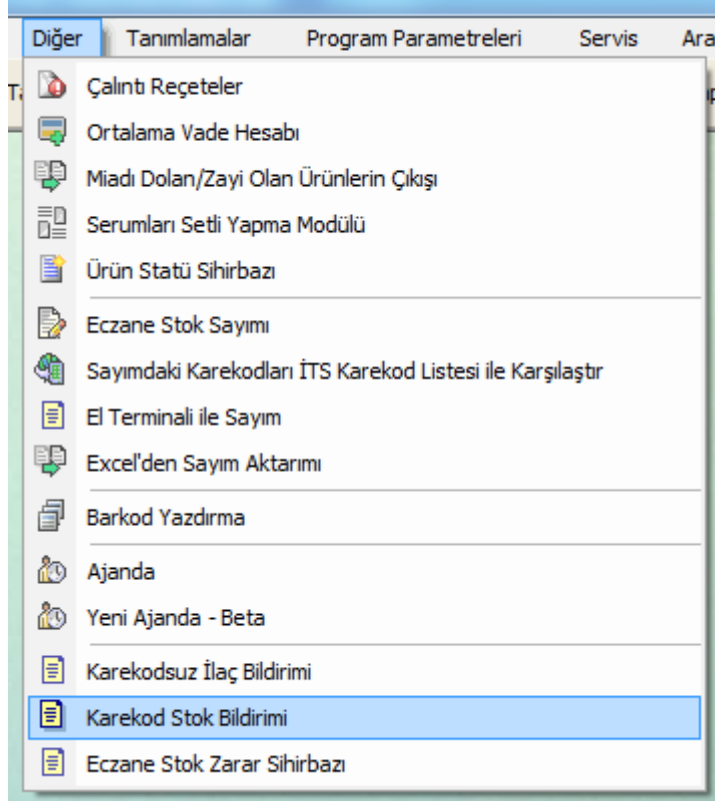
Diğer Tanımlamalar Program Parametreleri Servis Ara

Çalıntı Reçeteler
Ortalama Vade Hesabı
Miadı Dolan/Zayi Olan Ürünlerin Çıkışı
Serumları Setli Yapma Modülü
Ürün Statü Sihirbazı
Eczane Stok Sayımı
Sayımdaki Karekodları İTS Karekod Listesi ile Karşılaştır
El Terminali ile Sayım
Excel'den Sayım Aktarımı
Barkod Yazdırma
Ajanda
Yeni Ajanda - Beta
Karekodsuz İlaç Bildirimi
Karekod Stok Bildirimi
Eczane Stok Zarar Sihirbazı